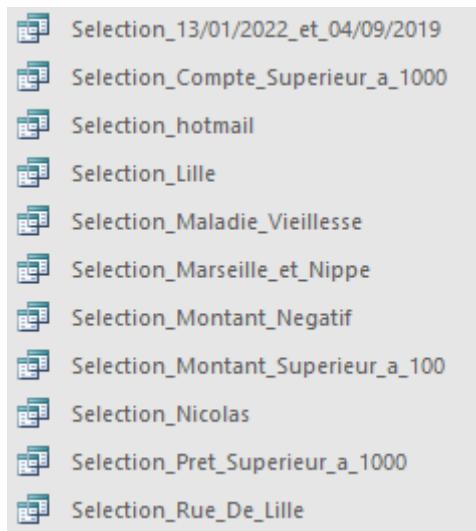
Selection_13/01/2022_et_04/09/2019

Selection_Compte_Superieur_a_1000

Selection_hotmail

Selection_Lille

Selection_Maladie_Vieillesse

Selection_Marseille_et_Nippe

Selection_Montant_Negatif

Selection_Montant_Superieur_a_100

Selection_Nicolas

Selection_Pret_Superieur_a_1000

Selection_Rue_De_Lille